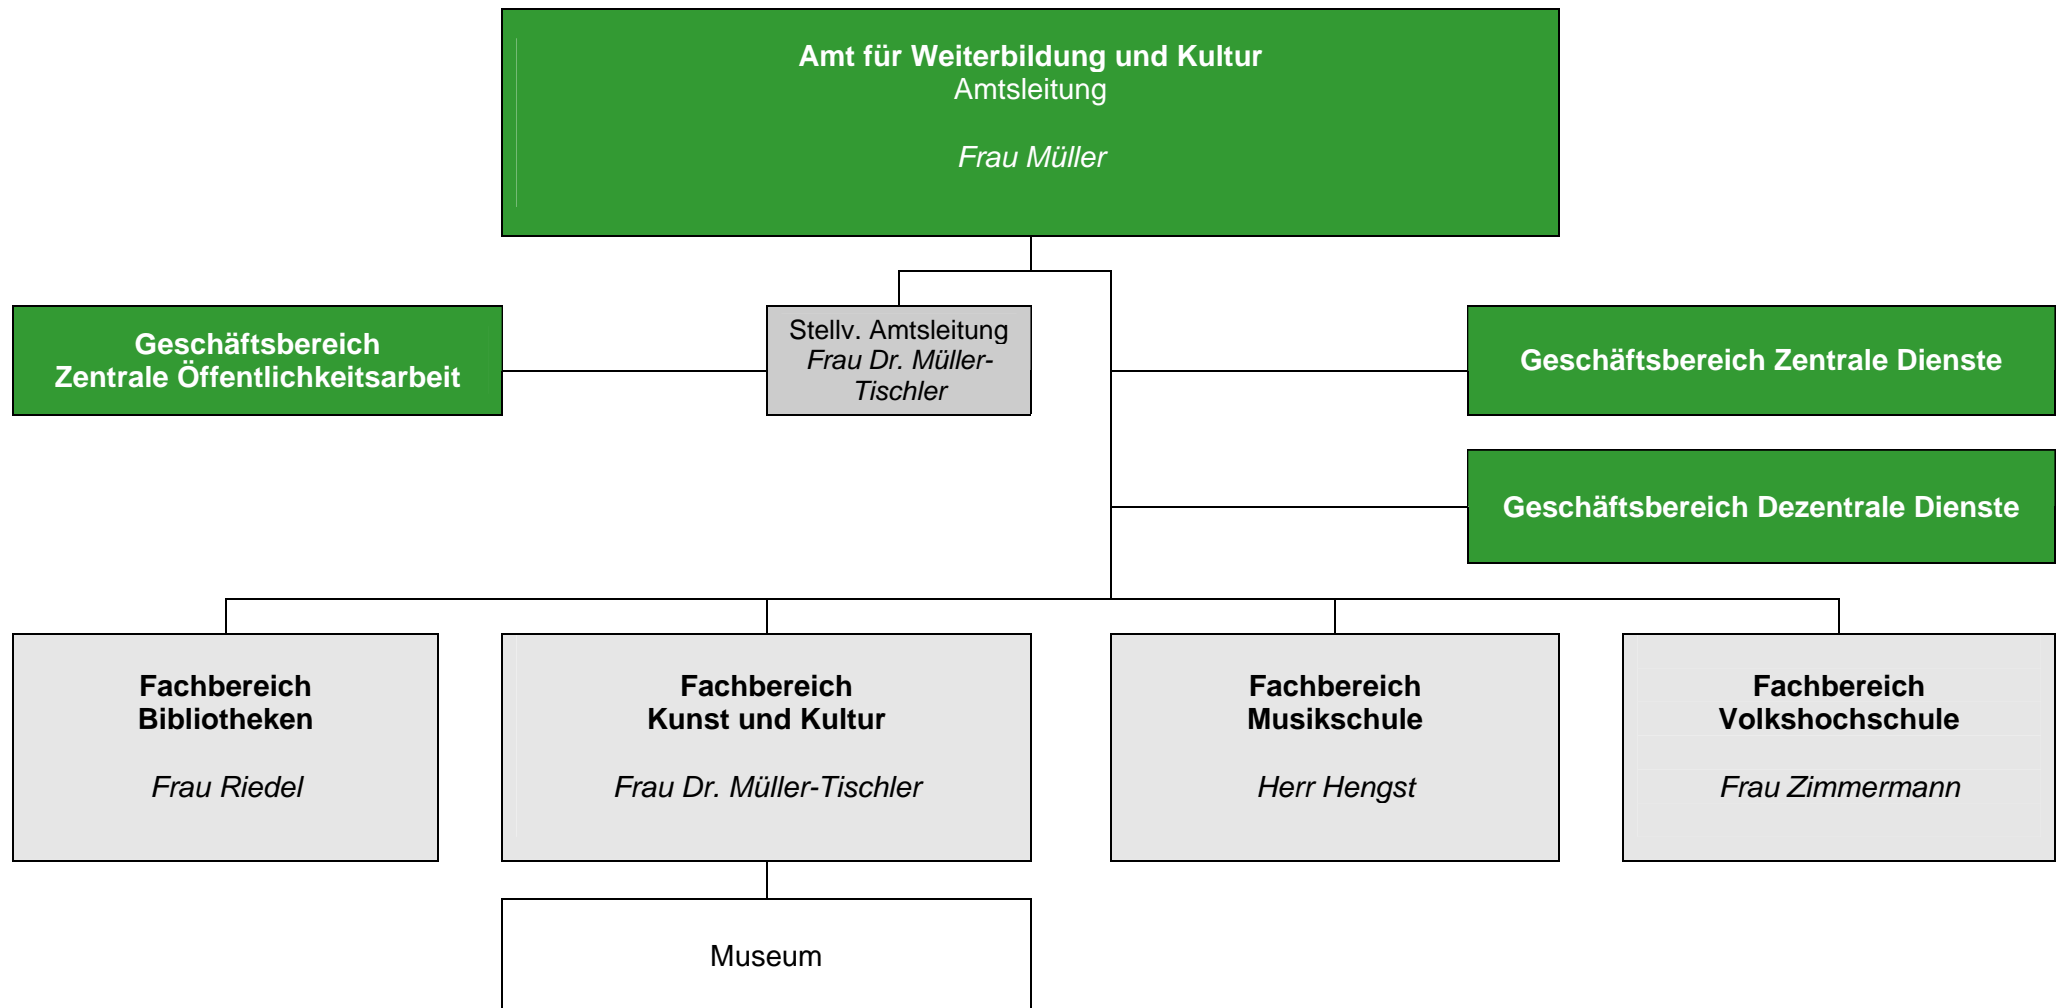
Amt für Weiterbildung und Kultur
Amtsleitung

Frau Müller

Geschäftsbereich Zentrale Öffentlichkeitsarbeit

Stellv. Amtsleitung
Frau Dr. Müller-Tischler

Geschäftsbereich Zentrale Dienste

Geschäftsbereich Dezentrale Dienste

Fachbereich Bibliotheken

Frau Riedel

Fachbereich Kunst und Kultur

Frau Dr. Müller-Tischler

Fachbereich Musikschule

Herr Hengst

Fachbereich Volkshochschule

Frau Zimmermann

Museum